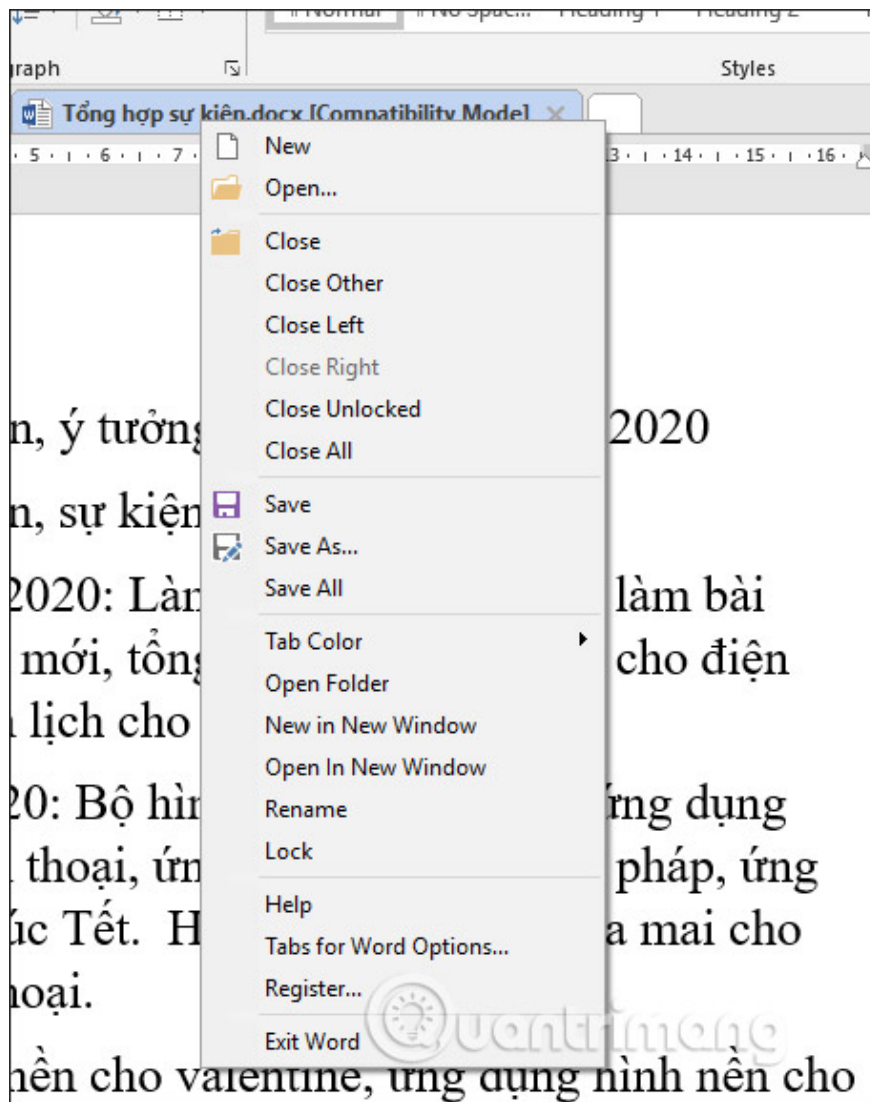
Normal | No Spac... | Heading 1 | Heading 2

ragraph

Styles

Tổng hợp sự kiện.docx [Compatibility Mode]

5 · 6 · 7 · 13 · 14 · 15 · 16

New
Open...
Close
Close Other
Close Left
Close Right
Close Unlocked
Close All
Save
Save As...
Save All
Tab Color
Open Folder
New in New Window
Open In New Window
Rename
Lock
Help
Tabs for Word Options...
Register...
Exit Word

n, ý tưởng 2020

n, sự kiện

2020: Làm làm bài mới, tổng cho điện lịch cho

20: Bộ hìn ứng dụng thoại, ứn pháp, ứng úc Tết. H a mai cho hoại.

nền cho valentine, ứng dụng hình nền cho

Quantrimang